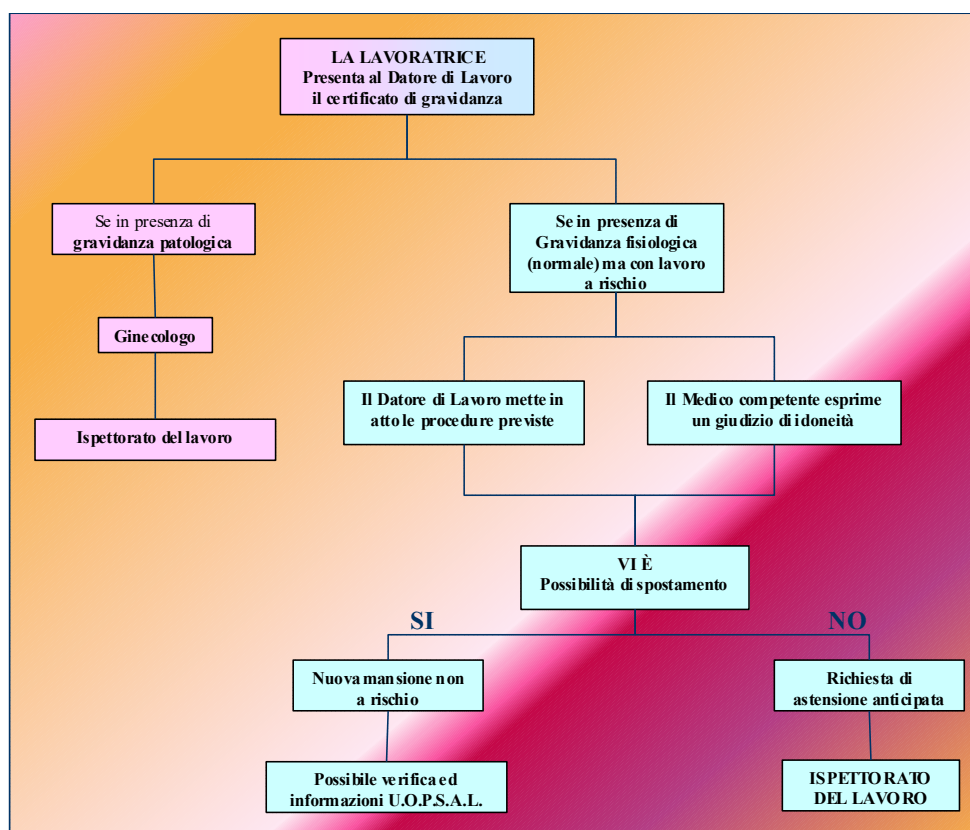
LA LAVORATRICE
Presenta al Datore di Lavoro il certificato di gravidanza

Se in presenza di gravidanza patologica

Ginecologo

Ispettorato del lavoro

Se in presenza di Gravidanza fisiologica (normale) ma con lavoro a rischio

Il Datore di Lavoro mette in atto le procedure previste

Il Medico competente esprime un giudizio di idoneità

VI È
Possibilità di spostamento

SI

NO

Nuova mansione non a rischio

Possibile verifica ed informazioni U.O.P.S.A.L.

Richiesta di astensione anticipata

ISPETTORATO DEL LAVORO